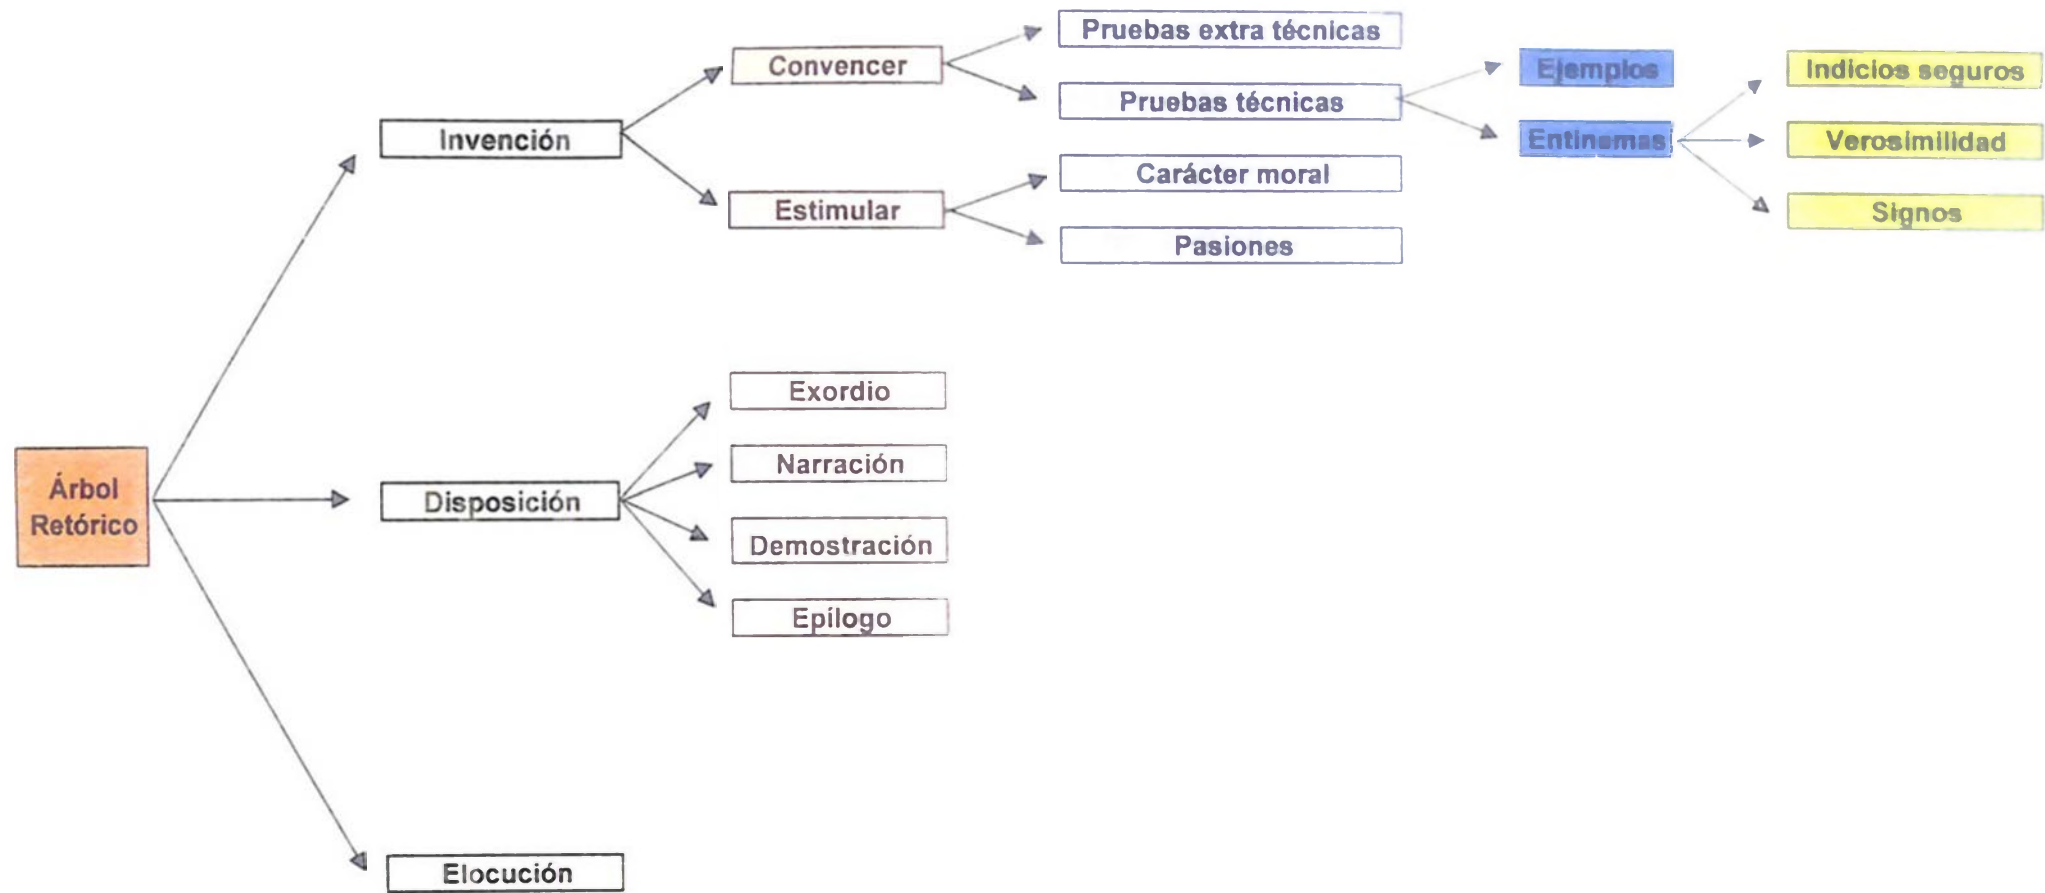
Árbol Retórico

Invención

Convencer

Pruebas extra técnicas

Pruebas técnicas

Ejemplos

Entinemas

Indicios seguros

Verosimilidad

Signos

Estimular

Carácter moral

Pasiones

Disposición

Exordio

Narración

Demostración

Epílogo

Elocución